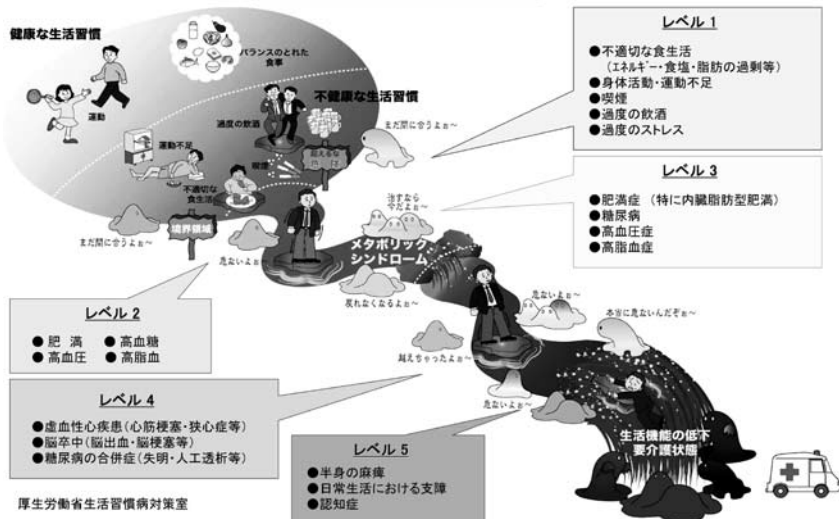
健康な生活習慣

バランスのとれた食事

運動

不健康な生活習慣

過度の飲酒

運動不足

喫煙

不適切な食生活

境界領域

まだ間に合うよぉ～

まだ間に合うよぉ～

危ないよぉ

治すなら今だよぉ～

メタボリックシンドローム

戻れなくなるよぉ～

危ないよぉ～

本当に危ないんだぞぉ～

越えちゃったよぉ～

危ないよぉ～

生活機能の低下
要介護状態

レベル 1

●不適切な食生活
（ｴﾈﾙｷﾞｰ・食塩・脂肪の過剰等）
●身体活動・運動不足
●喫煙
●過度の飲酒
●過度のストレス

レベル 3

●肥満症 （特に内臓脂肪型肥満）
●糖尿病
●高血圧症
●高脂血症

レベル 2

●肥 満 ●高血糖
●高血圧 ●高脂血

レベル 4

●虚血性心疾患（心筋梗塞・狭心症等）
●脳卒中（脳出血・脳梗塞等）
●糖尿病の合併症（失明・人工透析等）

レベル 5

●半身の麻痺
●日常生活における支障
●認知症

厚生労働省生活習慣病対策室